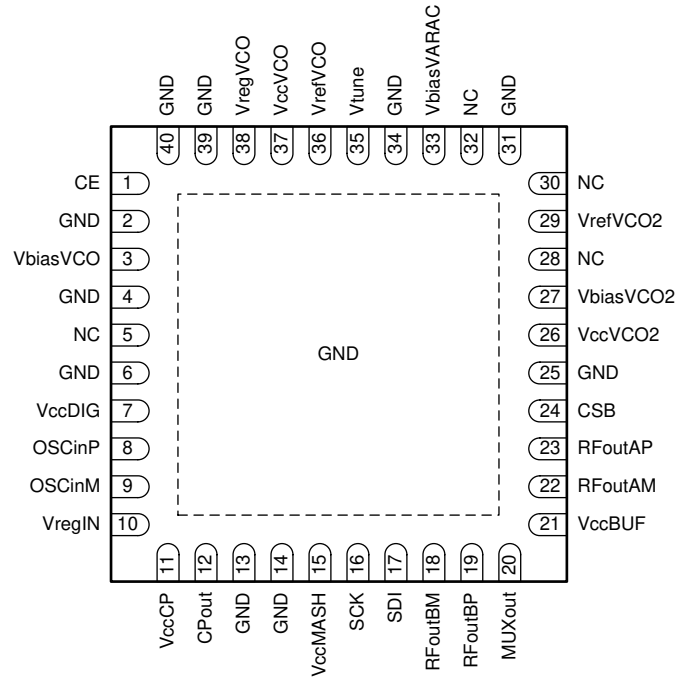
GND 40
GND 39
VregVCO 38
VccVCO 37
VrefVCO 36
Vtune 35
GND 34
VbiasVARAC 33
NC 32
GND 31

CE 1
GND 2
VbiasVCO 3
GND 4
NC 5
GND 6
VccDIG 7
OSCinP 8
OSCinM 9
VregIN 10

GND

30 NC
29 VrefVCO2
28 NC
27 VbiasVCO2
26 VccVCO2
25 GND
24 CSB
23 RFoutAP
22 RFoutAM
21 VccBUF

11 VccCP
12 CPout
13 GND
14 GND
15 VccMASH
16 SCK
17 SDI
18 RFoutBM
19 RFoutBP
20 MUXout